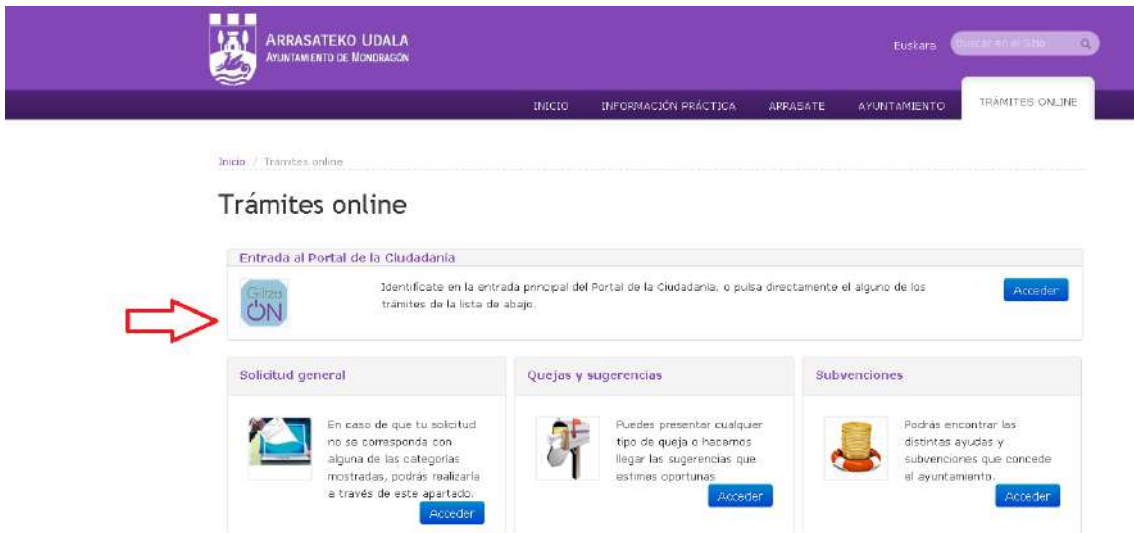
ARRASATEKO UDALA
AYUNTAMIENTO DE MONDRAGÓN

Euskara

Buscar en el Sitio

INICIO
INFORMACIÓN PRÁCTICA
ARRASATE
AYUNTAMIENTO
TRÁMITES ONLINE

Inicio / Trámites online

Trámites online

Entrada al Portal de la Ciudadanía

Giltza ON

Identifícate en la entrada principal del Portal de la Ciudadanía, o pulsa directamente el alguno de los trámites de la lista de abajo.

Acceder

Solicitud general

En caso de que tu solicitud no se corresponda con alguna de las categorías mostradas, podrás realizarla a través de este apartado.

Acceder

Quejas y sugerencias

Puedes presentar cualquier tipo de queja o hacernos llegar las sugerencias que estimes oportunas

Acceder

Subvenciones

Podrás encontrar las distintas ayudas y subvenciones que concede el ayuntamiento.

Acceder